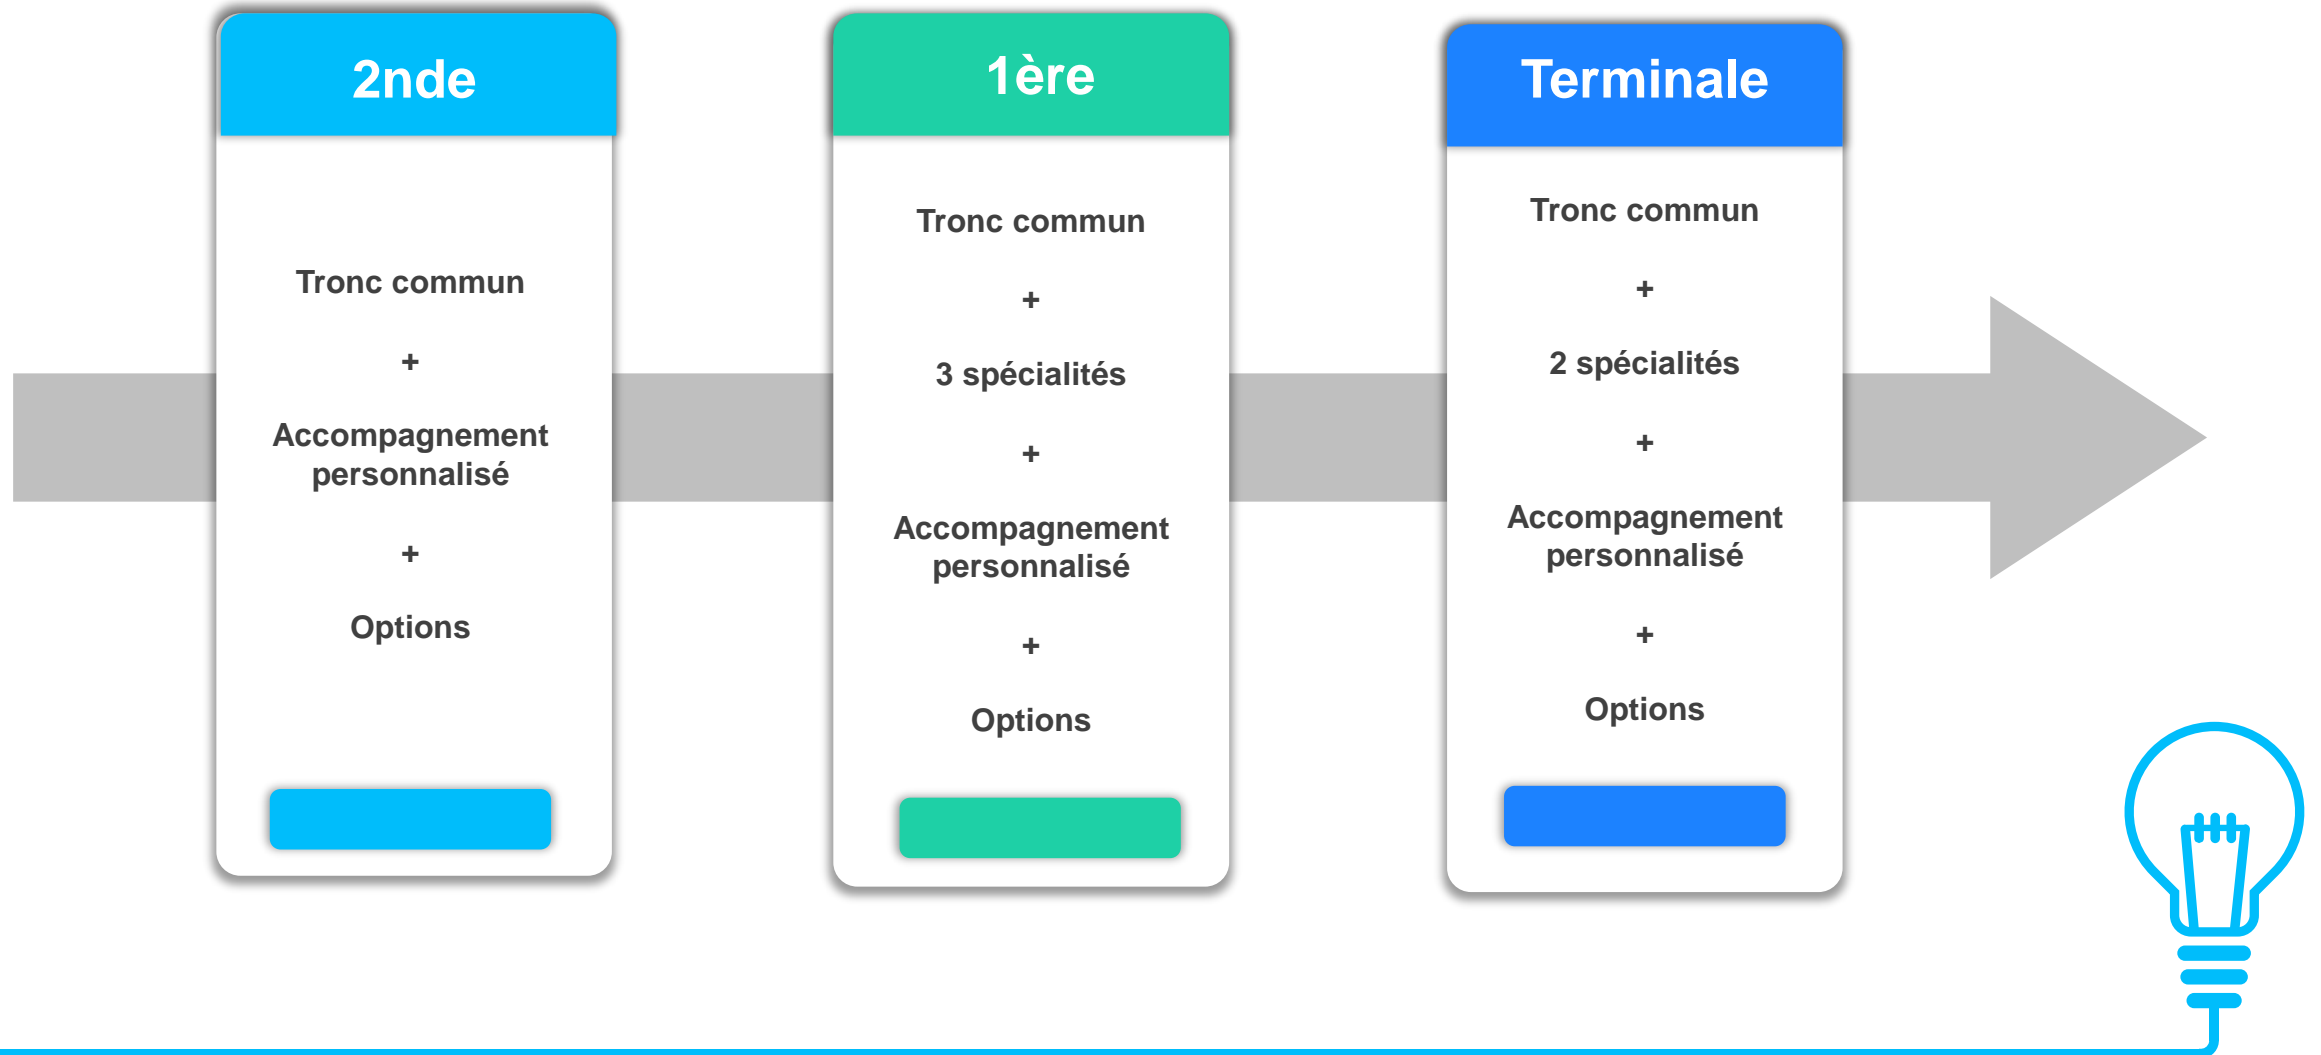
2nde

Tronc commun

+

Accompagnement personnalisé

+

Options

1ère

Tronc commun

+

3 spécialités

+

Accompagnement personnalisé

+

Options

Terminale

Tronc commun

+

2 spécialités

+

Accompagnement personnalisé

+

Options